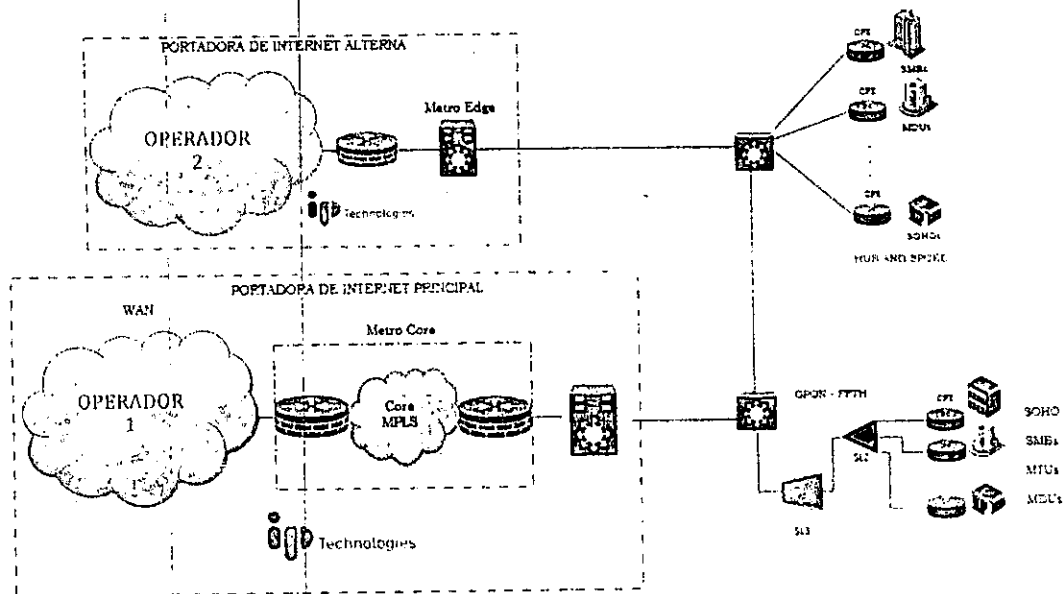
PORTADORA DE INTERNET ALTERNA

OPERADOR 2

Metro Edge

Technologies

CPE

SMBs

CPE

MDUs

CPE

SOHOs

HUB AND SPOKE

PORTADORA DE INTERNET PRINCIPAL

WAN

Metro Core

OPERADOR 1

Core MPLS

Technologies

GPON - FTTH

CPE

SOHO

SMBs

MTUs

MDUs

SL2

SL3